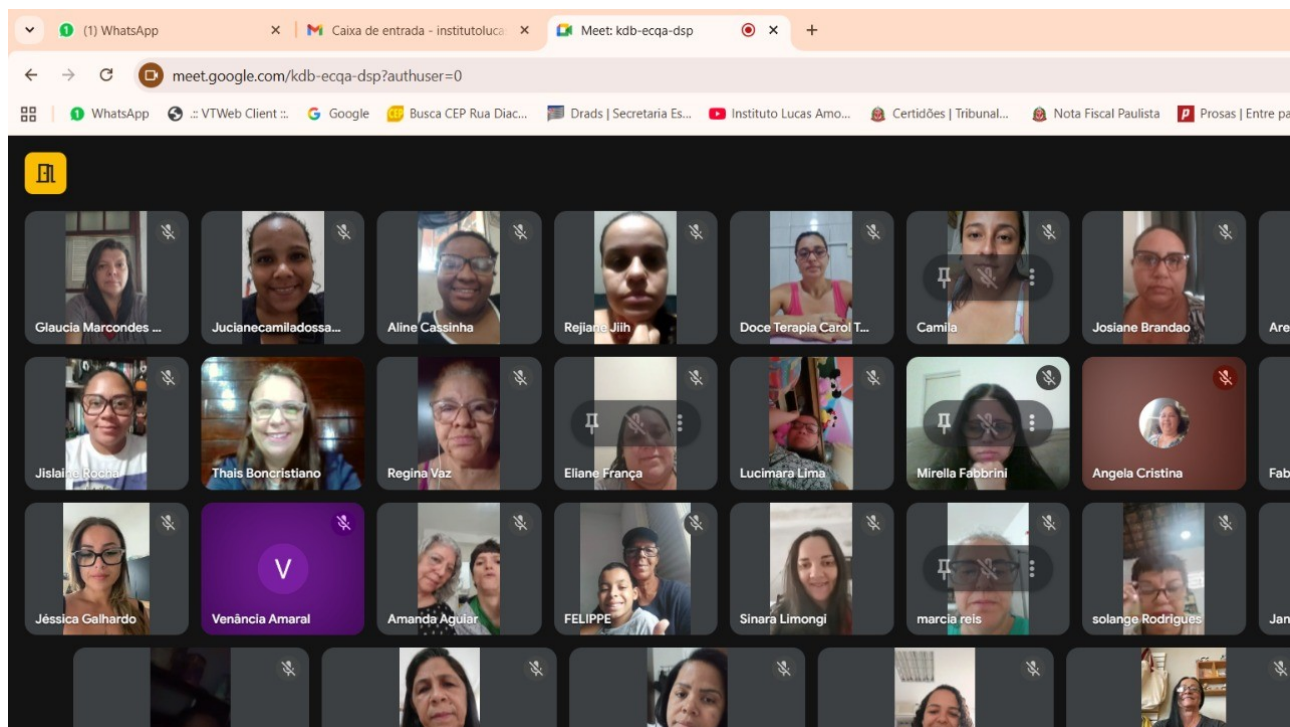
(1) WhatsApp
Caixa de entrada - institutoluca
Meet: kdb-ecqa-dsp
+
meet.google.com/kdb-ecqa-dsp?authuser=0
WhatsApp
.:: VTWeb Client ::.
Google
Busca CEP Rua Diac...
Drads | Secretaria Es...
Instituto Lucas Amo...
Certidões | Tribunal...
Nota Fiscal Paulista
Prosas | Entre pa

Glaucia Marcondes ...
Jucianecamiladossa...
Aline Cassinha
Rejiane Jiih
Doce Terapia Carol T...
Camila
Josiane Brandao
Are
Jislaine Rocha
Thais Boncristiano
Regina Vaz
Eliane França
Lucimara Lima
Mirella Fabbrini
Angela Cristina
Fab
Jéssica Galhardo
V
Venância Amaral
Amanda Aguiar
FELIPPE
Sinara Limongi
marcia reis
solange Rodrigues
Jan